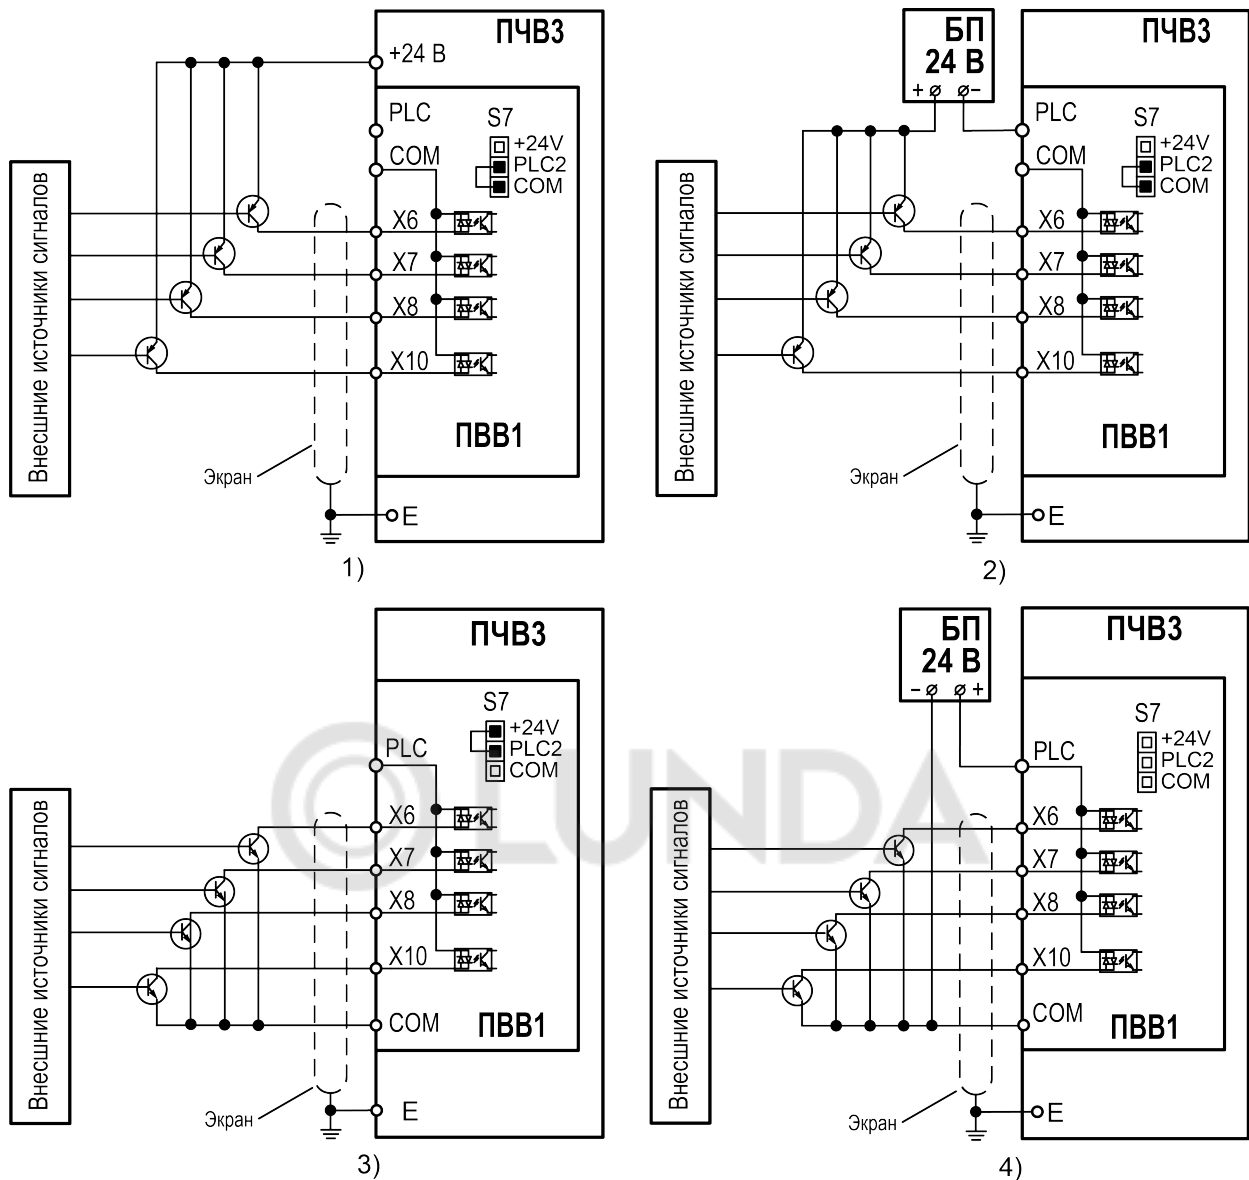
ПЧВ3
+24 В
PLC
COM
S7
+24V
PLC2
COM
X6
X7
X8
X10
ПВВ1
Внешние источники сигналов
Экран
E
1)

БП
24 В
+ -
ПЧВ3
PLC
COM
S7
+24V
PLC2
COM
X6
X7
X8
X10
ПВВ1
Внешние источники сигналов
Экран
E
2)

ПЧВ3
S7
+24V
PLC2
COM
PLC
X6
X7
X8
X10
COM
ПВВ1
Внешние источники сигналов
Экран
E
3)

БП
24 В
- +
ПЧВ3
S7
+24V
PLC2
COM
PLC
X6
X7
X8
X10
COM
ПВВ1
Внешние источники сигналов
Экран
E
4)

©LUNDA